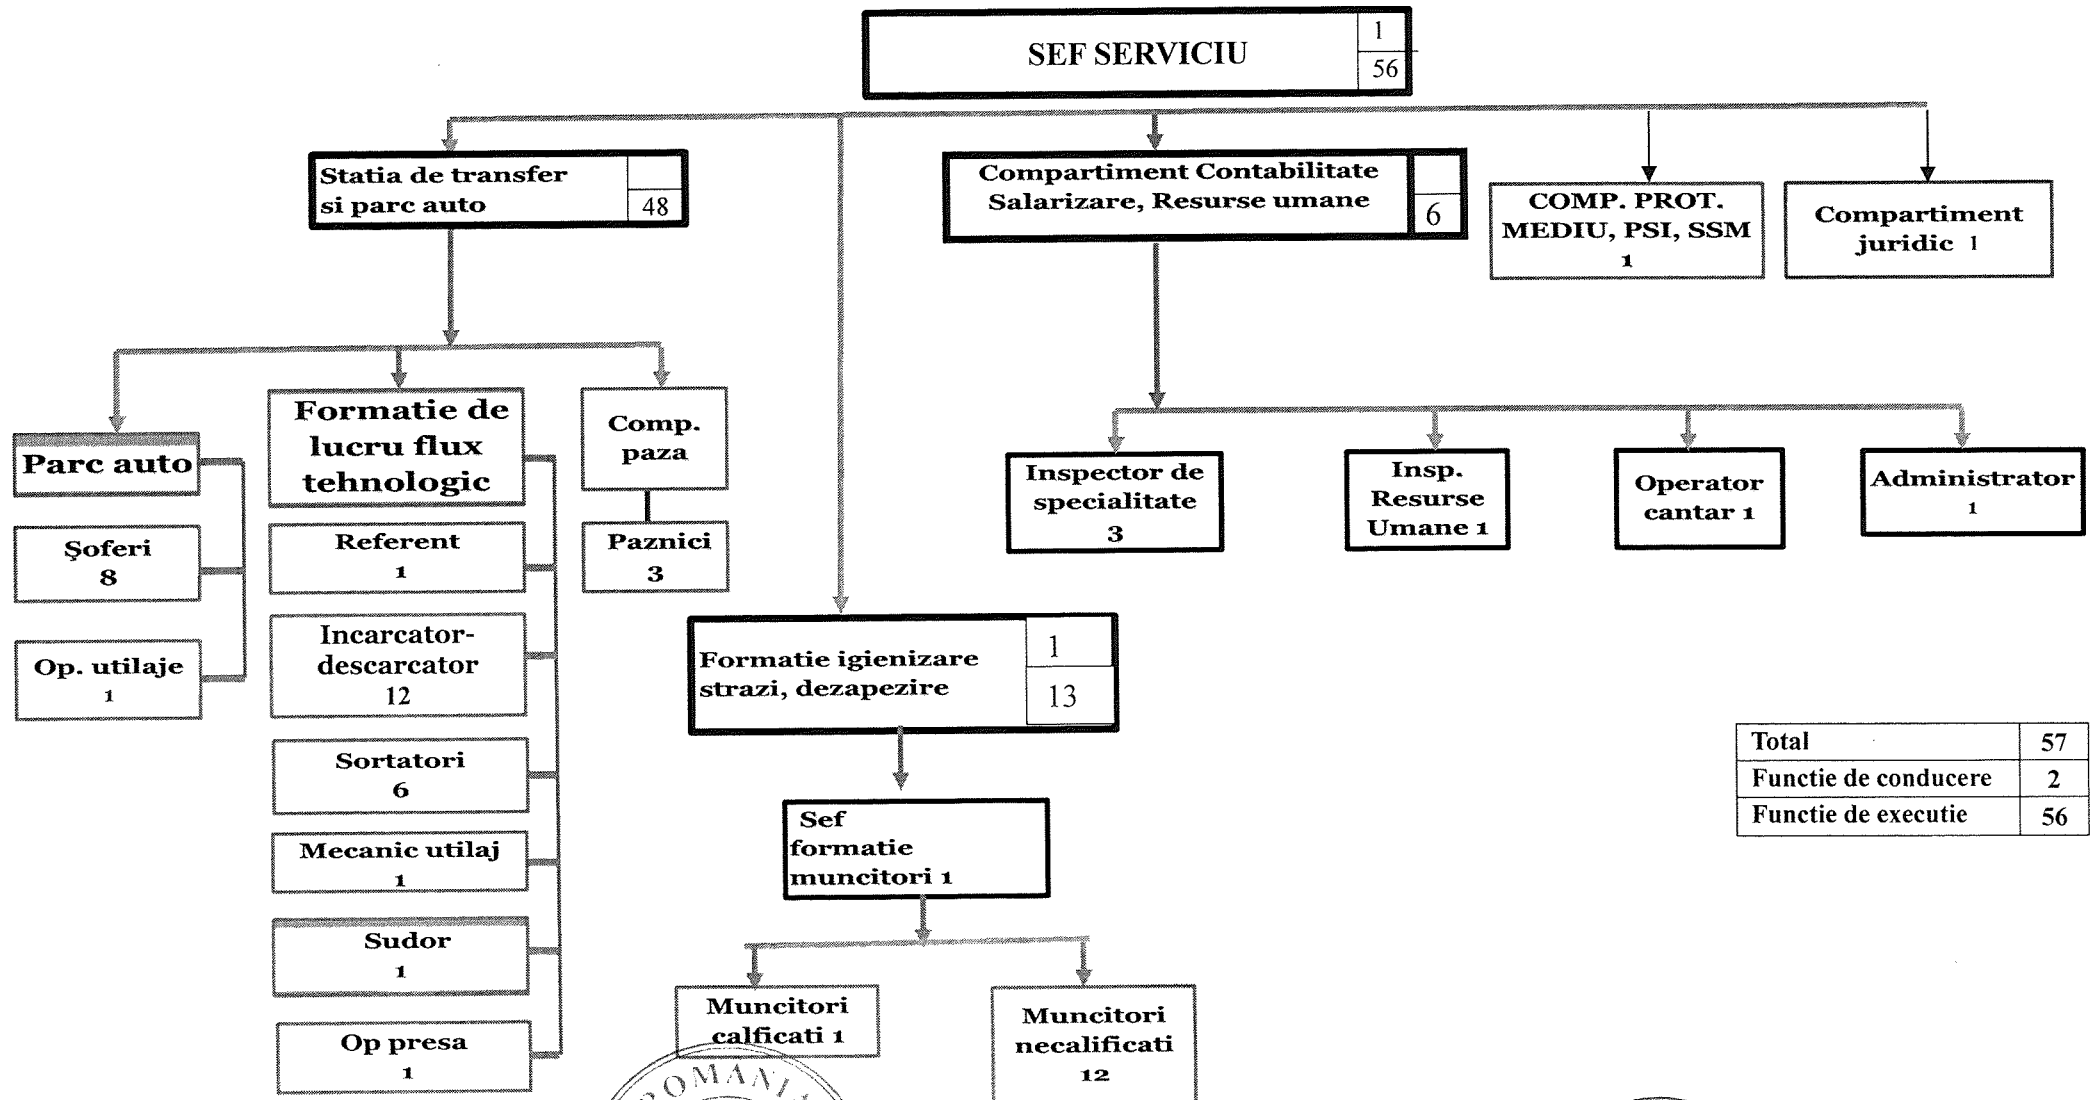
SEF SERVICIU
1
56

Statia de transfer si parc auto
48

Compartiment Contabilitate Salarizare, Resurse umane
6

COMP. PROT. MEDIU, PSI, SSM 1

Compartiment juridic 1

Parc auto

Şoferi 8

Op. utilaje 1

Formatie de lucru flux tehnologic

Referent 1

Incarcator-descarcator 12

Sortatori 6

Mecanic utilaj 1

Sudor 1

Op presa 1

Comp. paza

Paznici 3

Inspector de specialitate 3

Insp. Resurse Umane 1

Operator cantar 1

Administrator 1

Formatie igienizare strazi, dezapezire
1
13

Sef formatie muncitori 1

Muncitori calficati 1

Muncitori necalificati 12

| Total | 57 |
|---|---|
| Functie de conducere | 2 |
| Functie de executie | 56 |

ROMANIA